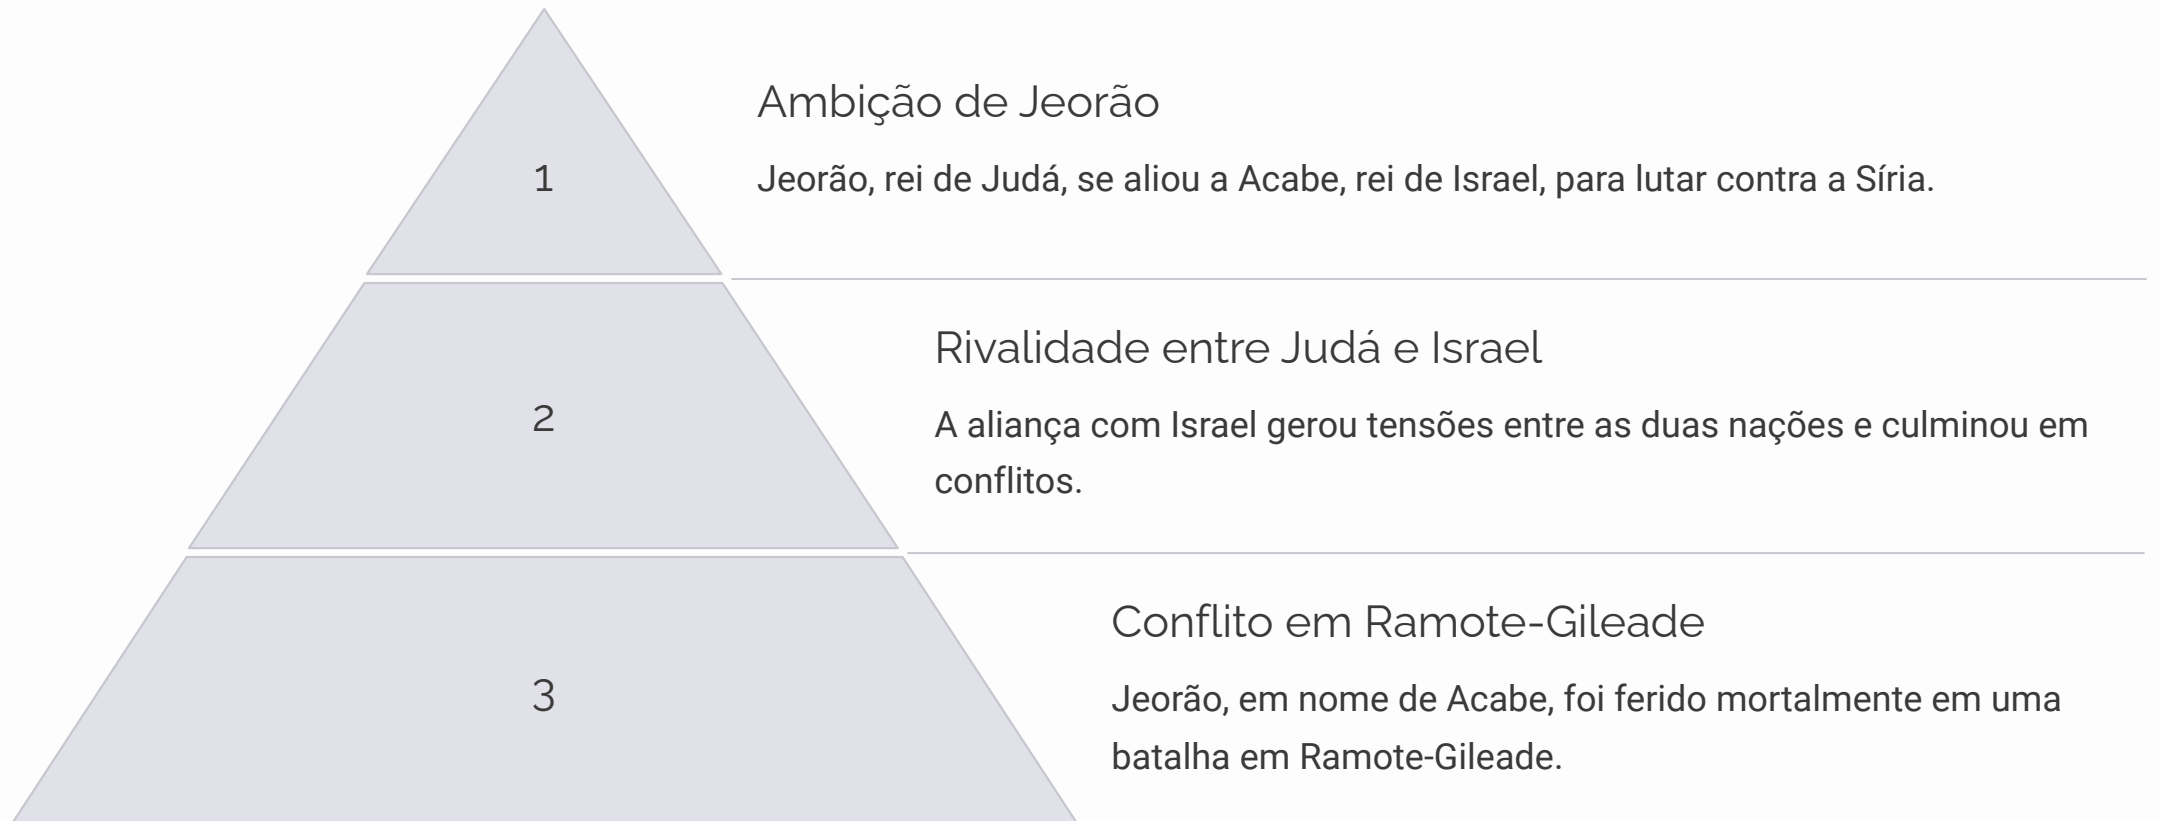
1

Ambição de Jeorão

Jeorão, rei de Judá, se aliou a Acabe, rei de Israel, para lutar contra a Síria.

2

Rivalidade entre Judá e Israel

A aliança com Israel gerou tensões entre as duas nações e culminou em conflitos.

3

Conflito em Ramote-Gileade

Jeorão, em nome de Acabe, foi ferido mortalmente em uma batalha em Ramote-Gileade.